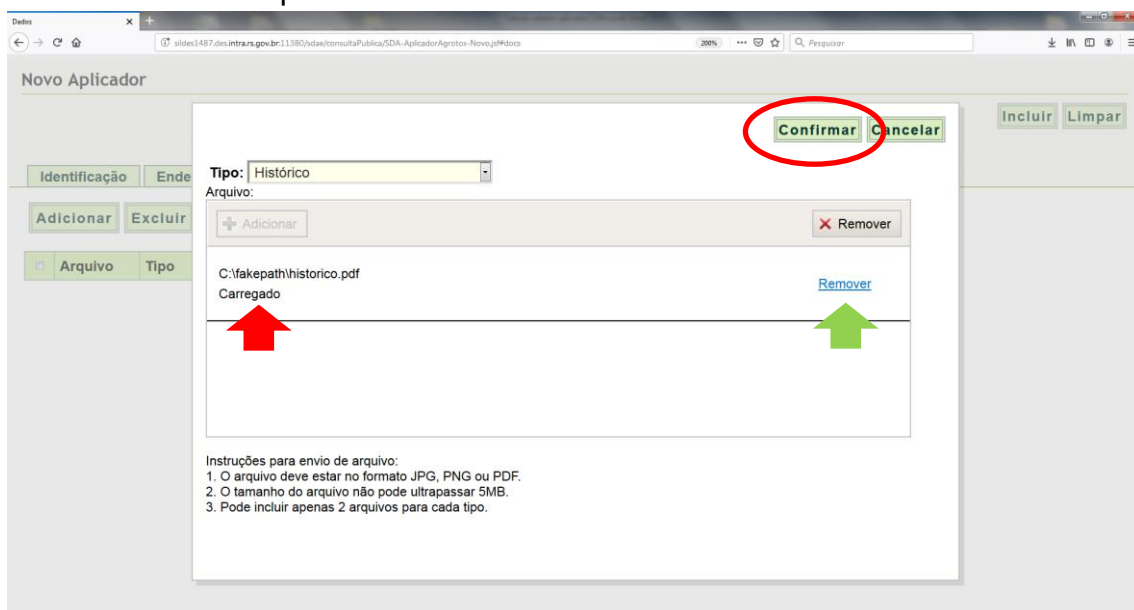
Dados

sildes1487.des.intra.rs.gov.br:11380/sdae/consultaPublica/SDA-AplicadorAgrotox-Novo.jsf#docs

200%

Pesquisar

Novo Aplicador

Incluir Limpar

Identificação Ende

Adicionar Excluir

Arquivo Tipo

Confirmar Cancelar

Tipo: Histórico

Arquivo:

Adicionar

Remover

C:\fakepath\historico.pdf

Carregado

Remover

Instruções para envio de arquivo:
1. O arquivo deve estar no formato JPG, PNG ou PDF.
2. O tamanho do arquivo não pode ultrapassar 5MB.
3. Pode incluir apenas 2 arquivos para cada tipo.